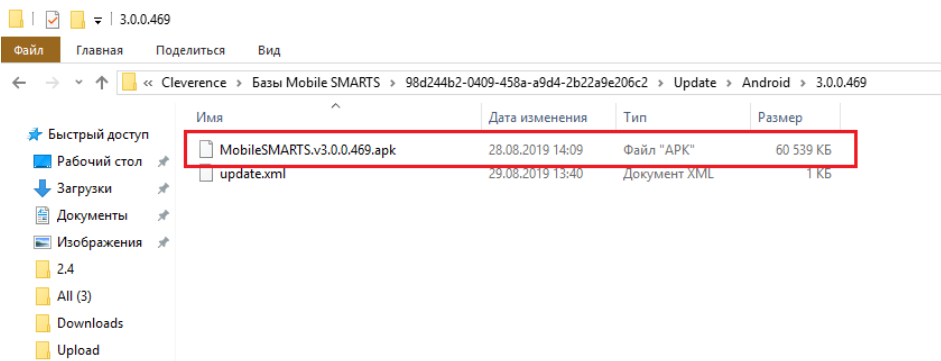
3.0.0.469

Файл Главная Поделиться Вид

« Cleverence › Базы Mobile SMARTS › 98d244b2-0409-458a-a9d4-2b22a9e206c2 › Update › Android › 3.0.0.469

Быстрый доступ
Рабочий стол
Загрузки
Документы
Изображения
2.4
All (3)
Downloads
Upload

| Имя | Дата изменения | Тип | Размер |
|---|---|---|---|
| MobileSMARTS.v3.0.0.469.apk | 28.08.2019 14:09 | Файл "APK" | 60 539 КБ |
| update.xml | 29.08.2019 13:40 | Документ XML | 1 КБ |